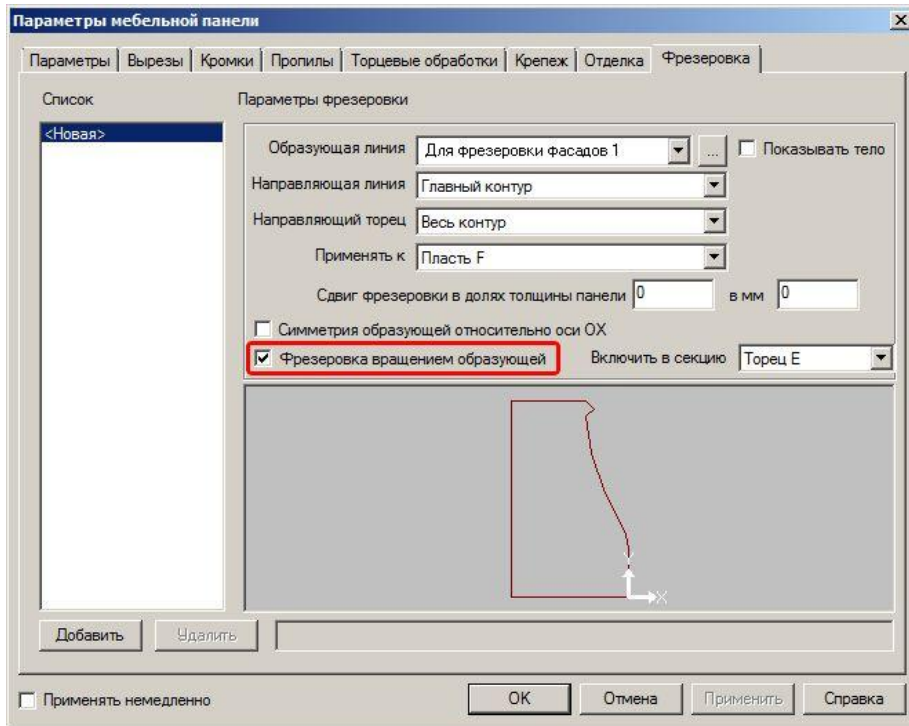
Параметры мебельной панели

Параметры | Вырезы | Кромки | Пропилы | Торцевые обработки | Крепеж | Отделка | Фрезеровка

Список

<Новая>

Параметры фрезеровки

Образующая линия
Для фрезеровки фасадов 1
...
Показывать тело

Направляющая линия
Главный контур

Направляющий торец
Весь контур

Применять к
Пласть F

Сдвиг фрезеровки в долях толщины панели
0
в мм
0

Симметрия образующей относительно оси OX

Фрезеровка вращением образующей

Включить в секцию
Торец E

Y
X

Добавить
Удалить

Применять немедленно

OK
Отмена
Применить
Справка